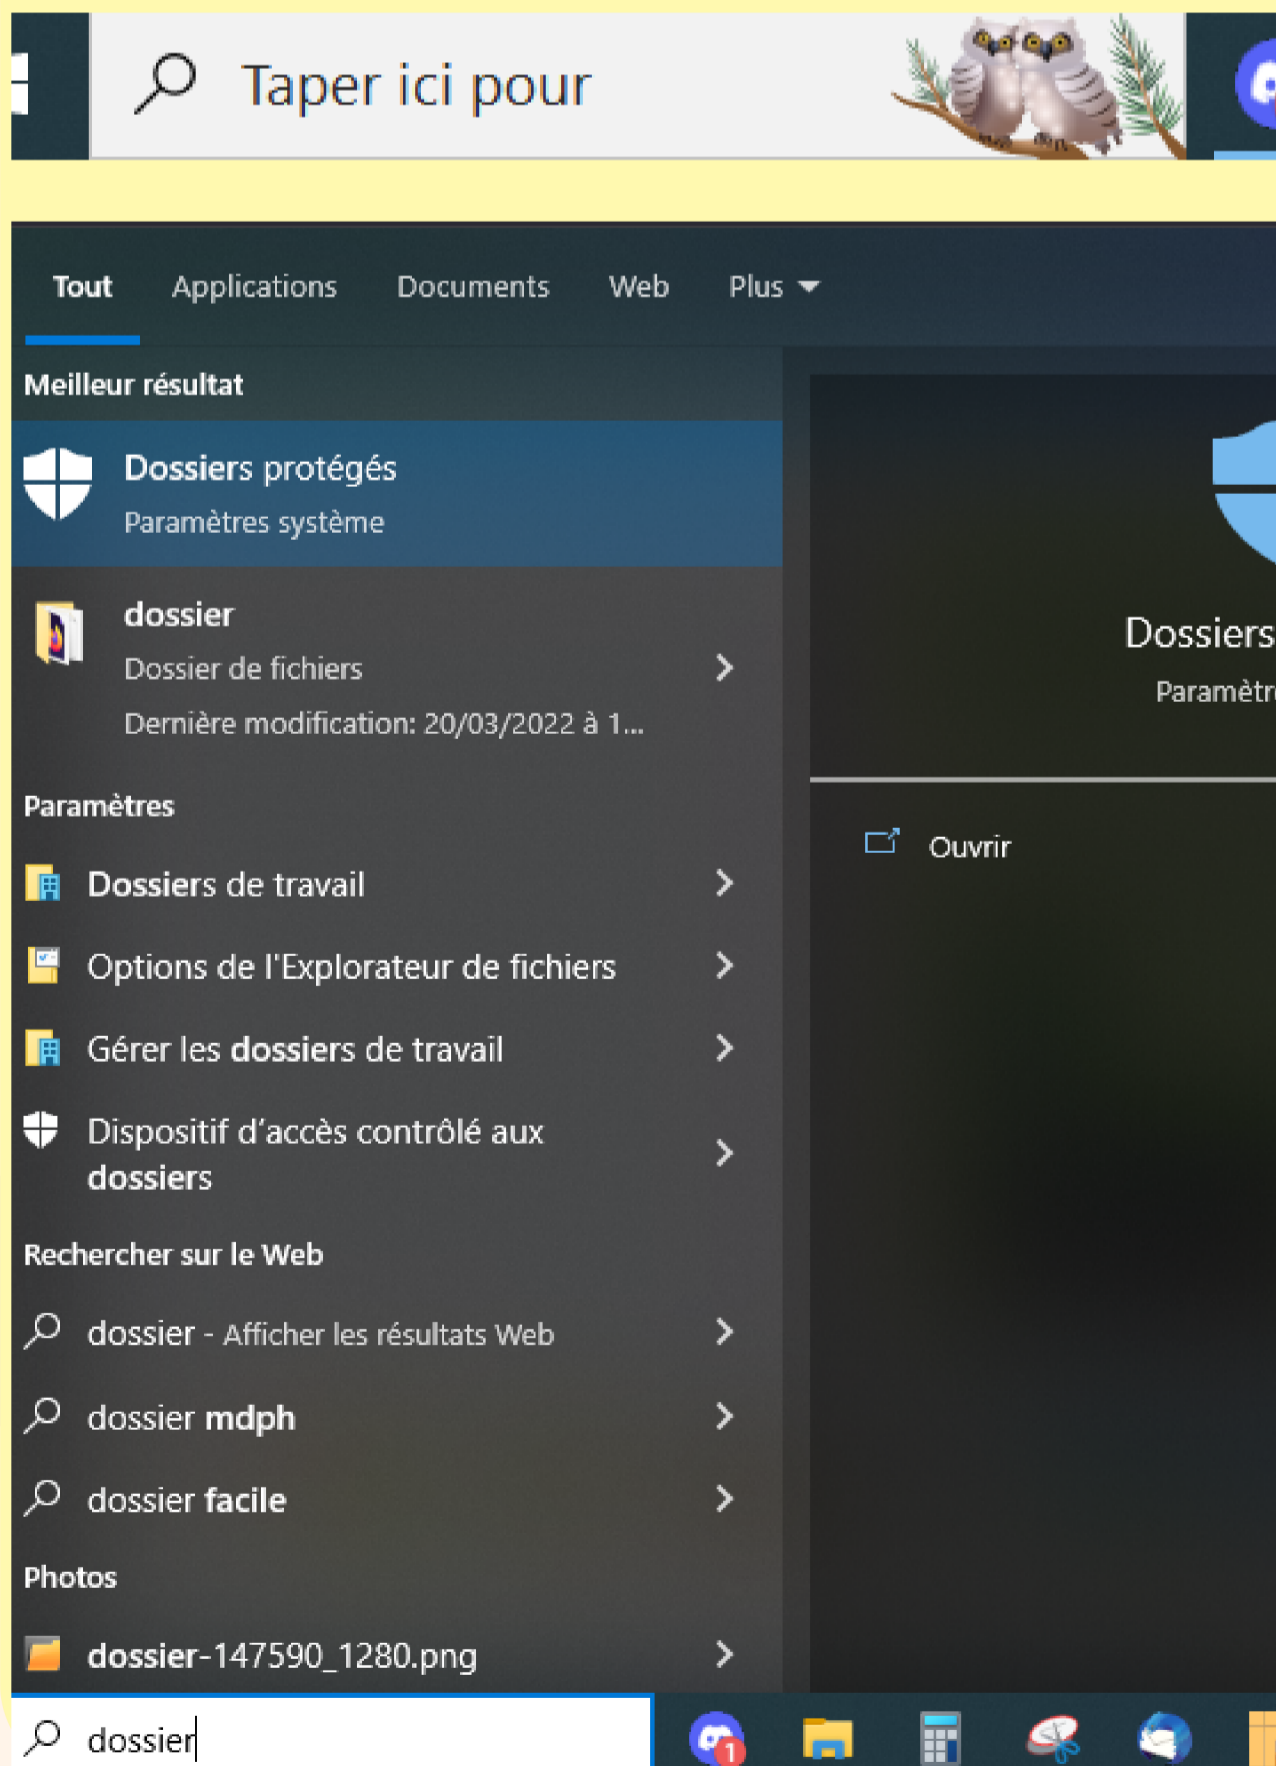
Taper ici pour

Tout Applications Documents Web Plus

Meilleur résultat

Dossiers protégés
Paramètres système

dossier
Dossier de fichiers
Dernière modification: 20/03/2022 à 1...

Paramètres

Dossiers de travail

Options de l'Explorateur de fichiers

Gérer les dossiers de travail

Dispositif d'accès contrôlé aux dossiers

Rechercher sur le Web

dossier - Afficher les résultats Web

dossier mdph

dossier facile

Photos

dossier-147590_1280.png

Dossiers
Paramètr

Ouvrir

dossier

1